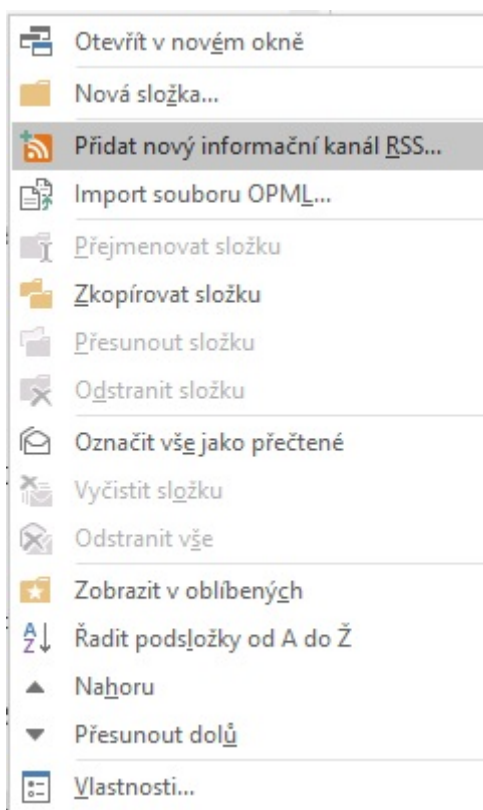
Otevřít v novém okně
Nová složka...
Přidat nový informační kanál RSS...
Import souboru OPML...
Přejmenovat složku
Zkopírovat složku
Přesunout složku
Odstranit složku
Označit vše jako přečtené
Vyčistit složku
Odstranit vše
Zobrazit v oblíbených
Řadit podsložky od A do Ž
Nahoru
Přesunout dolů
Vlastnosti...